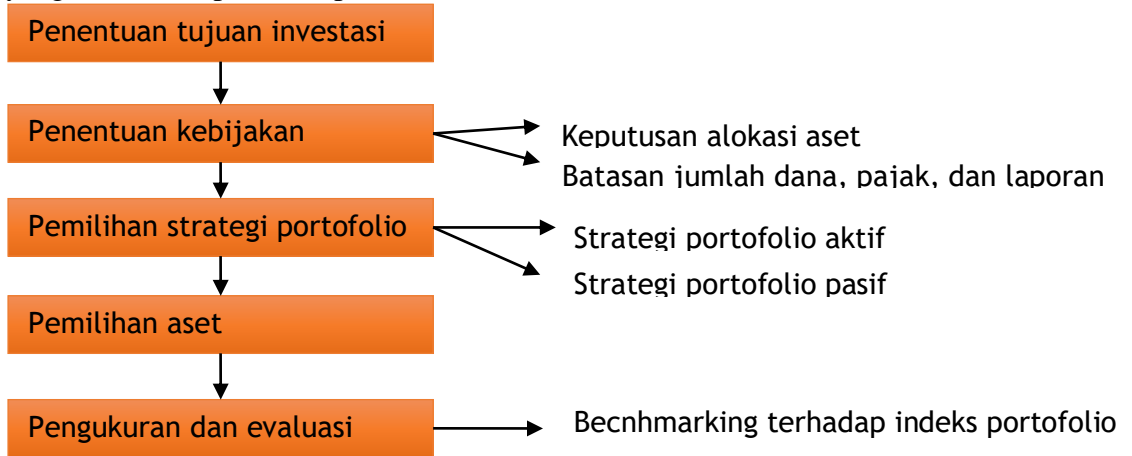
Penentuan tujuan investasi

Penentuan kebijakan

Keputusan alokasi aset

Batasan jumlah dana, pajak, dan laporan

Pemilihan strategi portofolio

Strategi portofolio aktif

Strategi portofolio pasif

Pemilihan aset

Pengukuran dan evaluasi

Becnhmarking terhadap indeks portofolio